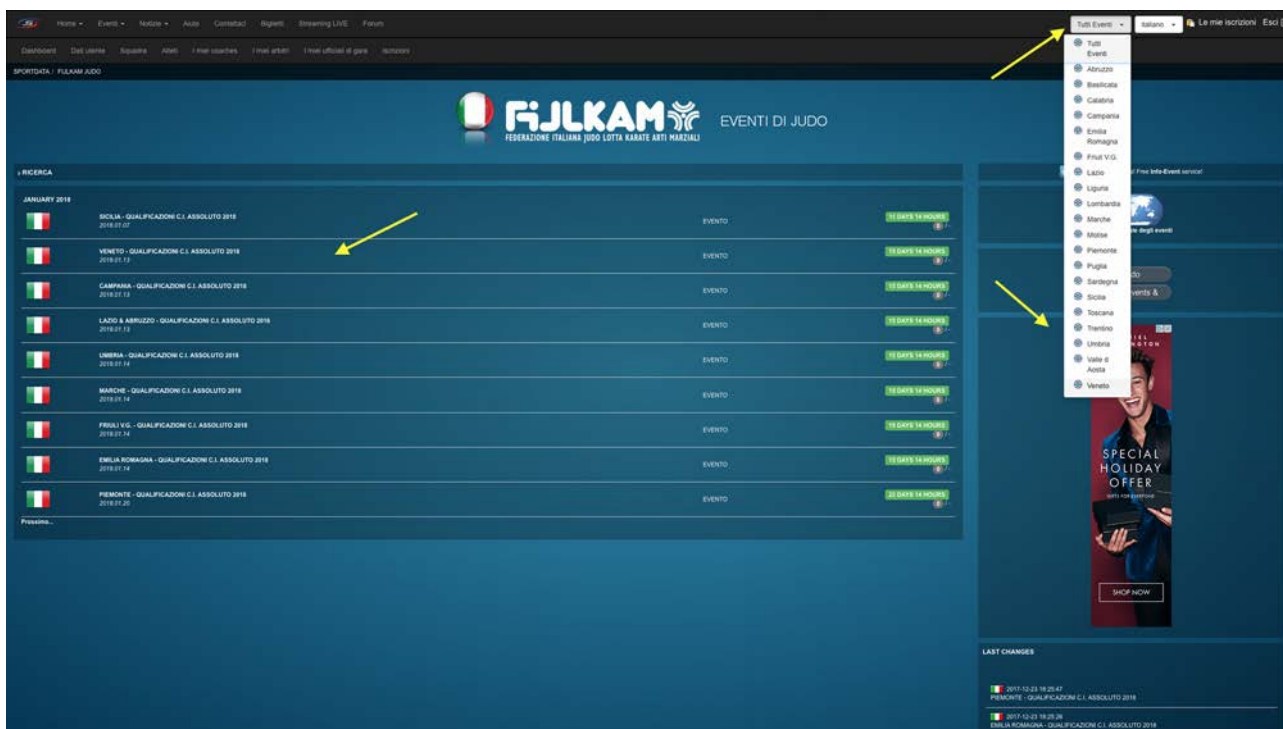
Home ▾ Eventi ▾ Notizie ▾ Aiuto Contattaci Biglietti Streaming LIVE Forum

Tutti Eventi ▾ Italiano ▾ Le mie iscrizioni Esci

Dashboard Dati utente Squadra Atleti I miei coaches I miei arbitri I miei ufficiali di gara Iscrizioni

SPORTDATA / FIJLKAM JUDO

FIJLKAM FEDERAZIONE ITALIANA JUDO LOTTA KARATE ARTI MARZIALI EVENTI DI JUDO

RICERCA

JANUARY 2018

SICILIA - QUALIFICAZIONI C.I. ASSOLUTO 2018
2018.01.07
EVENTO
11 DAYS 14 HOURS

VENETO - QUALIFICAZIONI C.I. ASSOLUTO 2018
2018.01.13
EVENTO
19 DAYS 14 HOURS

CAMPANIA - QUALIFICAZIONI C.I. ASSOLUTO 2018
2018.01.13
EVENTO
19 DAYS 14 HOURS

LAZIO & ABRUZZO - QUALIFICAZIONI C.I. ASSOLUTO 2018
2018.01.13
EVENTO
19 DAYS 14 HOURS

UMBRIA - QUALIFICAZIONI C.I. ASSOLUTO 2018
2018.01.14
EVENTO
19 DAYS 14 HOURS

MARCHE - QUALIFICAZIONI C.I. ASSOLUTO 2018
2018.01.14
EVENTO
19 DAYS 14 HOURS

FRIULI V.G. - QUALIFICAZIONI C.I. ASSOLUTO 2018
2018.01.14
EVENTO
19 DAYS 14 HOURS

EMILIA ROMAGNA - QUALIFICAZIONI C.I. ASSOLUTO 2018
2018.01.14
EVENTO
19 DAYS 14 HOURS

PIEMONTE - QUALIFICAZIONI C.I. ASSOLUTO 2018
2018.01.20
EVENTO
25 DAYS 14 HOURS

Prossimo...

Tutti Eventi
Abruzzo
Basilicata
Calabria
Campania
Emilia Romagna
Friuli V.G.
Lazio
Liguria
Lombardia
Marche
Molise
Piemonte
Puglia
Sardegna
Sicilia
Toscana
Trentino
Umbria
Valle d Aosta
Veneto

Free Info-Event service!

degli eventi

do
vents &

SPECIAL HOLIDAY OFFER
SHOP NOW

LAST CHANGES

2017-12-23 18:25:47
PIEMONTE - QUALIFICAZIONI C.I. ASSOLUTO 2018

2017-12-23 18:25:26
EMILIA ROMAGNA - QUALIFICAZIONI C.I. ASSOLUTO 2018